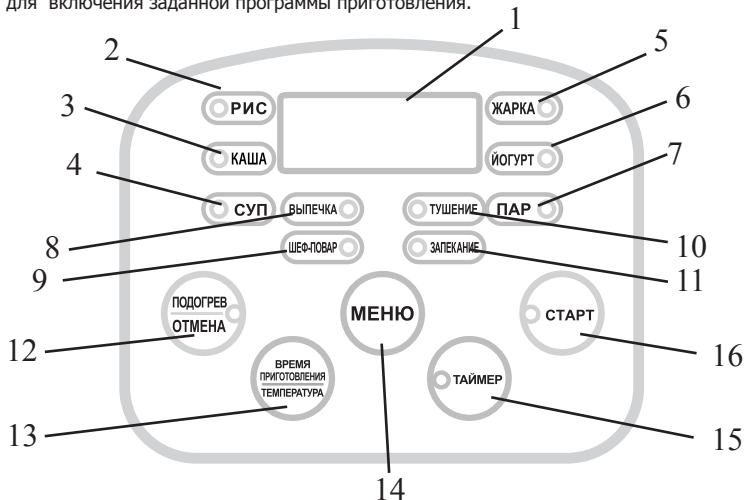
для включения заданной программы приготовления.

1
2
5
РИС
ЖАРКА
3
6
КАША
ЙОГУРТ
4
7
СУП
ВЫПЕЧКА
ТУШЕНИЕ
ПАР
8
10
9
ШЕФ-ПОВАР
ЗАПЕКАНИЕ
11
ПОДОГРЕВ
ОТМЕНА
МЕНЮ
СТАРТ
12
16
ВРЕМЯ
ПРИГОТОВЛЕНИЯ
ТЕМПЕРАТУРА
ТАЙМЕР
13
15
14